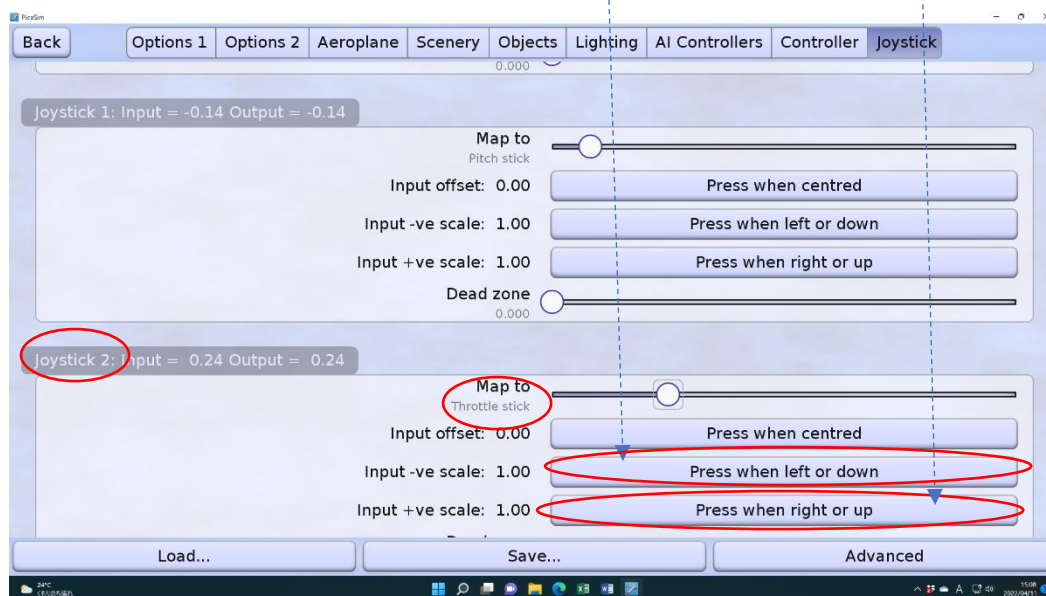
PicaSim

Back | Options 1 | Options 2 | Aeroplane | Scenery | Objects | Lighting | AI Controllers | Controller | Joystick

0.000

Joystick 1: Input = -0.14 Output = -0.14

Map to
Pitch stick

Input offset: 0.00 | Press when centred

Input -ve scale: 1.00 | Press when left or down

Input +ve scale: 1.00 | Press when right or up

Dead zone
0.000

Joystick 2: Input = 0.24 Output = 0.24

Map to
Throttle stick

Input offset: 0.00 | Press when centred

Input -ve scale: 1.00 | Press when left or down

Input +ve scale: 1.00 | Press when right or up

Load... | Save... | Advanced

24°C

15:06
2022/04/11